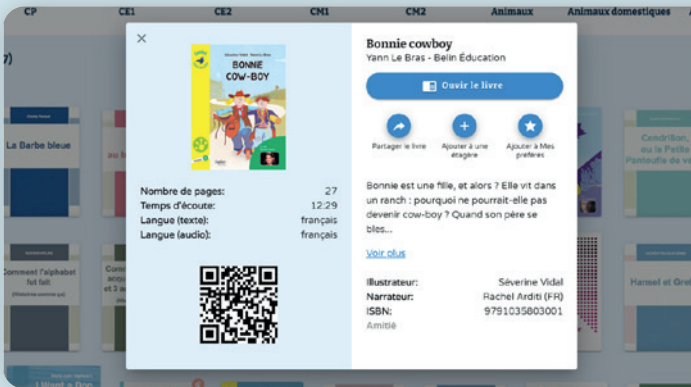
CP CE1 CE2 CM1 CM2 Animaux Animaux domestiques

7)

La Barbe bleue

Comment l'alphabet fut fait

Cendrillon ou la Petite Pantoufle de verre

Hansel et Gretel

×

BONNIE COW-BOY

Nombre de pages: 27
Temps d'écoute: 12:29
Langue (texte): français
Langue (audio): français

Bonnie cowboy
Yann Le Bras - Belin Éducation

Ouvrir le livre

Partager le livre
Ajouter à une étagère
Ajouter à Mes préférés

Bonnie est une fille, et alors ? Elle vit dans un ranch : pourquoi ne pourrait-elle pas devenir cow-boy ? Quand son père se bles...

Voir plus

Illustrateur: Séverine Vidal
Narrateur: Rachel Arditi (FR)
ISBN: 9791035803001
Amitié